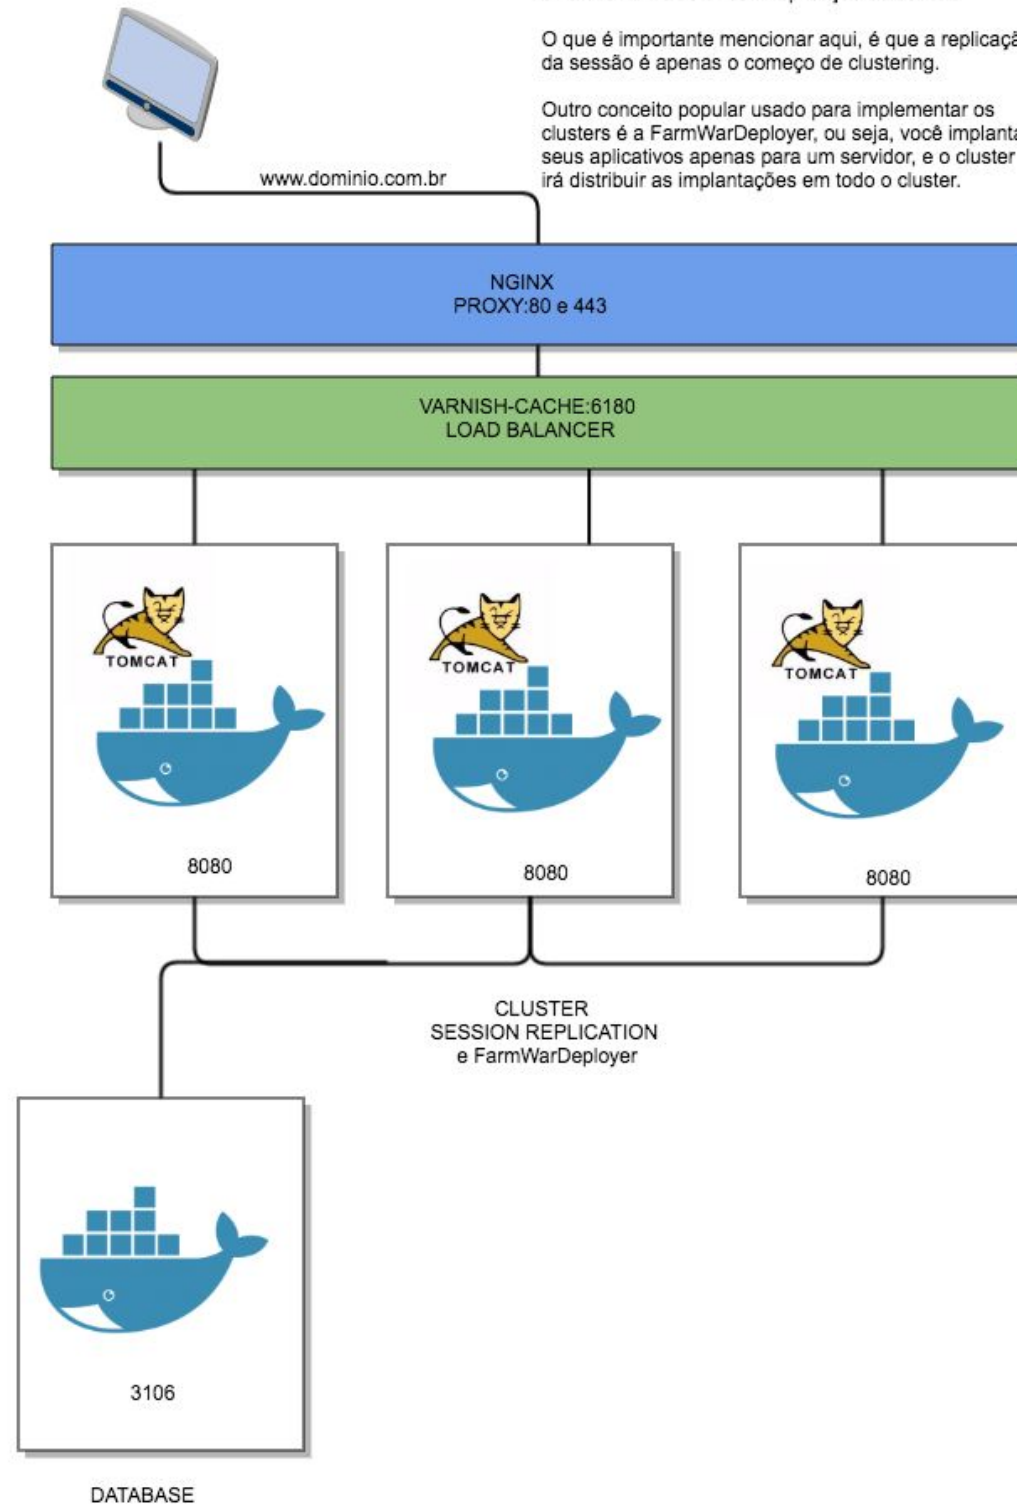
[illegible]

O que é importante mencionar aqui, é que a replicaçã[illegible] da sessão é apenas o começo de clustering.

Outro conceito popular usado para implementar os clusters é a FarmWarDeployer, ou seja, você implanta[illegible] seus aplicativos apenas para um servidor, e o cluster irá distribuir as implantações em todo o cluster.

www.dominio.com.br

NGINX
PROXY:80 e 443

VARNISH-CACHE:6180
LOAD BALANCER

TOMCAT

8080

TOMCAT

8080

TOMCAT

8080

CLUSTER
SESSION REPLICATION
e FarmWarDeployer

3106

DATABASE